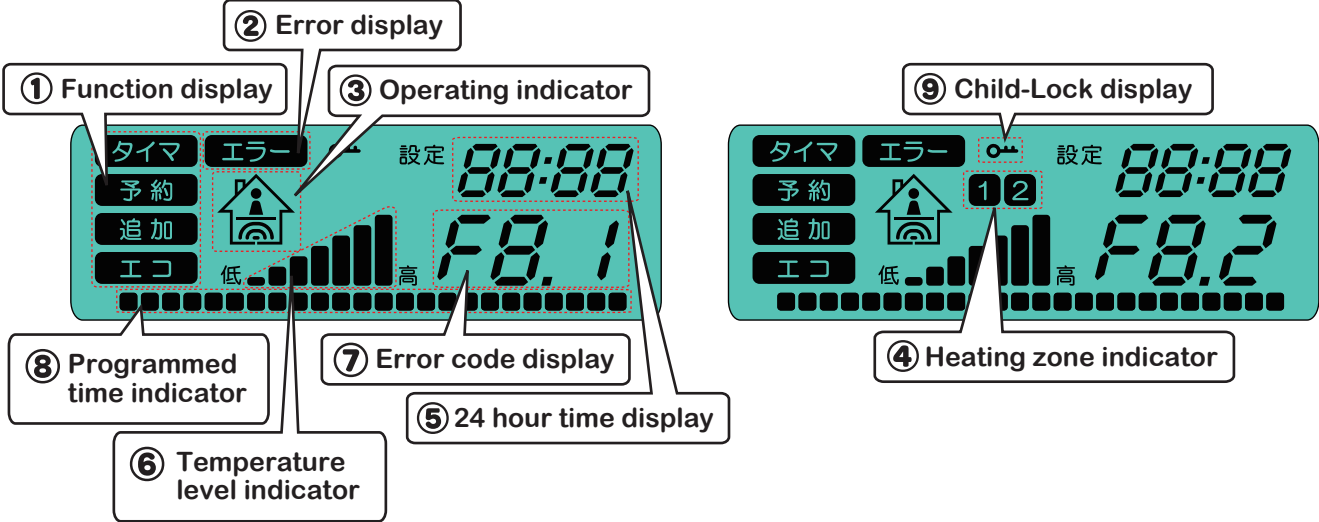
② Error display

① Function display

③ Operating indicator

タイマ
エラー
設定
88:88
予約
追加
エコ
低
高
F8.1

⑧ Programmed time indicator

⑦ Error code display

⑤ 24 hour time display

⑥ Temperature level indicator

⑨ Child-Lock display

タイマ
エラー
設定
88:88
予約
1 2
追加
エコ
低
高
F8.2

④ Heating zone indicator